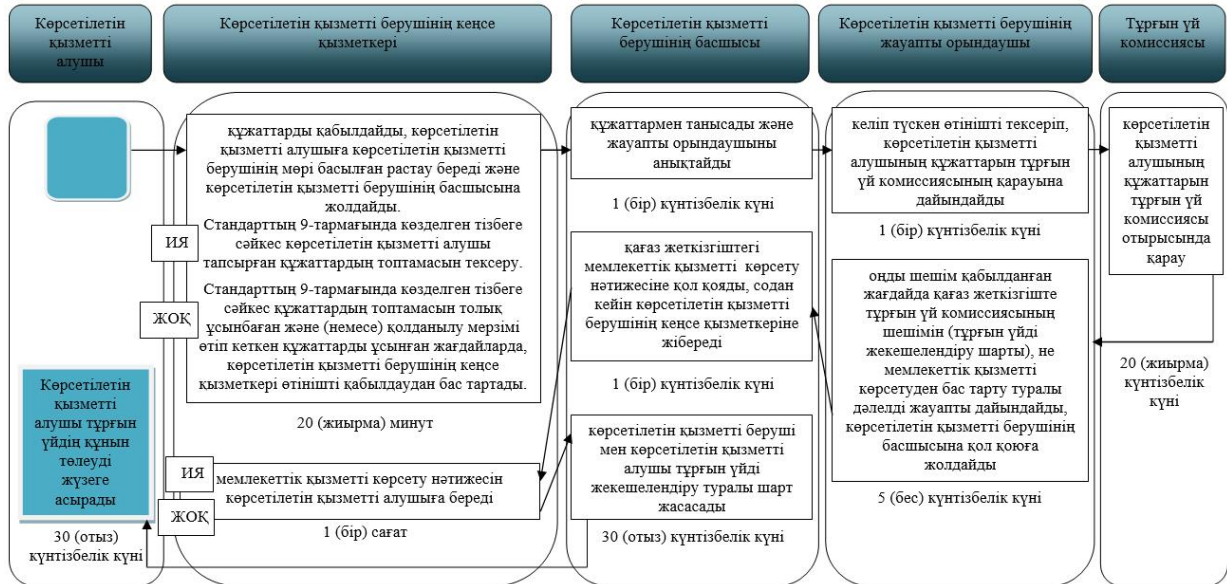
Көрсетілетін қызметті алушы

Көрсетілетін қызметті берушінің кеңсе қызметкері

Көрсетілетін қызметті берушінің басшысы

Көрсетілетін қызметті берушінің жауапты орындаушы

Тұрғын үй комиссиясы

құжаттарды қабылдайды, көрсетілетін қызметті алушыға көрсетілетін қызметті берушінің мөрі басылған растау береді және көрсетілетін қызметті берушінің басшысына жолдайды.
Стандарттың 9-тармағында көзделген тізбеге сәйкес көрсетілетін қызметті алушы тапсырған құжаттардың топтамасын тексеру.
Стандарттың 9-тармағында көзделген тізбеге сәйкес құжаттардың топтамасын толық ұсынбаған және (немесе) қолданылу мерзімі өтіп кеткен құжаттарды ұсынған жағдайларда, көрсетілетін қызметті берушінің кеңсе қызметкері өтінішті қабылдаудан бас тартады.

ИЯ

ЖОҚ

20 (жиырма) минут

Көрсетілетін қызметті алушы тұрғын үйдің құнын төлеуді жүзеге асырады

30 (отыз) күнтізбелік күні

ИЯ

ЖОҚ

мемлекеттік қызметті көрсету нәтижесін көрсетілетін қызметті алушыға береді

1 (бір) сағат

құжаттармен танысады және жауапты орындаушыны анықтайды

1 (бір) күнтізбелік күні

қағаз жеткізгіштегі мемлекеттік қызметті көрсету нәтижесіне қол қояды, содан кейін көрсетілетін қызметті берушінің кеңсе қызметкеріне жібереді

1 (бір) күнтізбелік күні

көрсетілетін қызметті беруші мен көрсетілетін қызметті алушы тұрғын үйді жекешелендіру туралы шарт жасасады

30 (отыз) күнтізбелік күні

келіп түскен өтінішті тексеріп, көрсетілетін қызметті алушының құжаттарын тұрғын үй комиссиясының қарауына дайындайды

1 (бір) күнтізбелік күні

оңды шешім қабылданған жағдайда қағаз жеткізгіште тұрғын үй комиссиясының шешімін (тұрғын үйді жекешелендіру шарты), не мемлекеттік қызметті көрсетуден бас тарту туралы дәлелді жауапты дайындайды, көрсетілетін қызметті берушінің басшысына қол қоюға жолдайды

5 (бес) күнтізбелік күні

көрсетілетін қызметті алушының құжаттарын тұрғын үй комиссиясы отырысында қарау

20 (жиырма) күнтізбелік күні